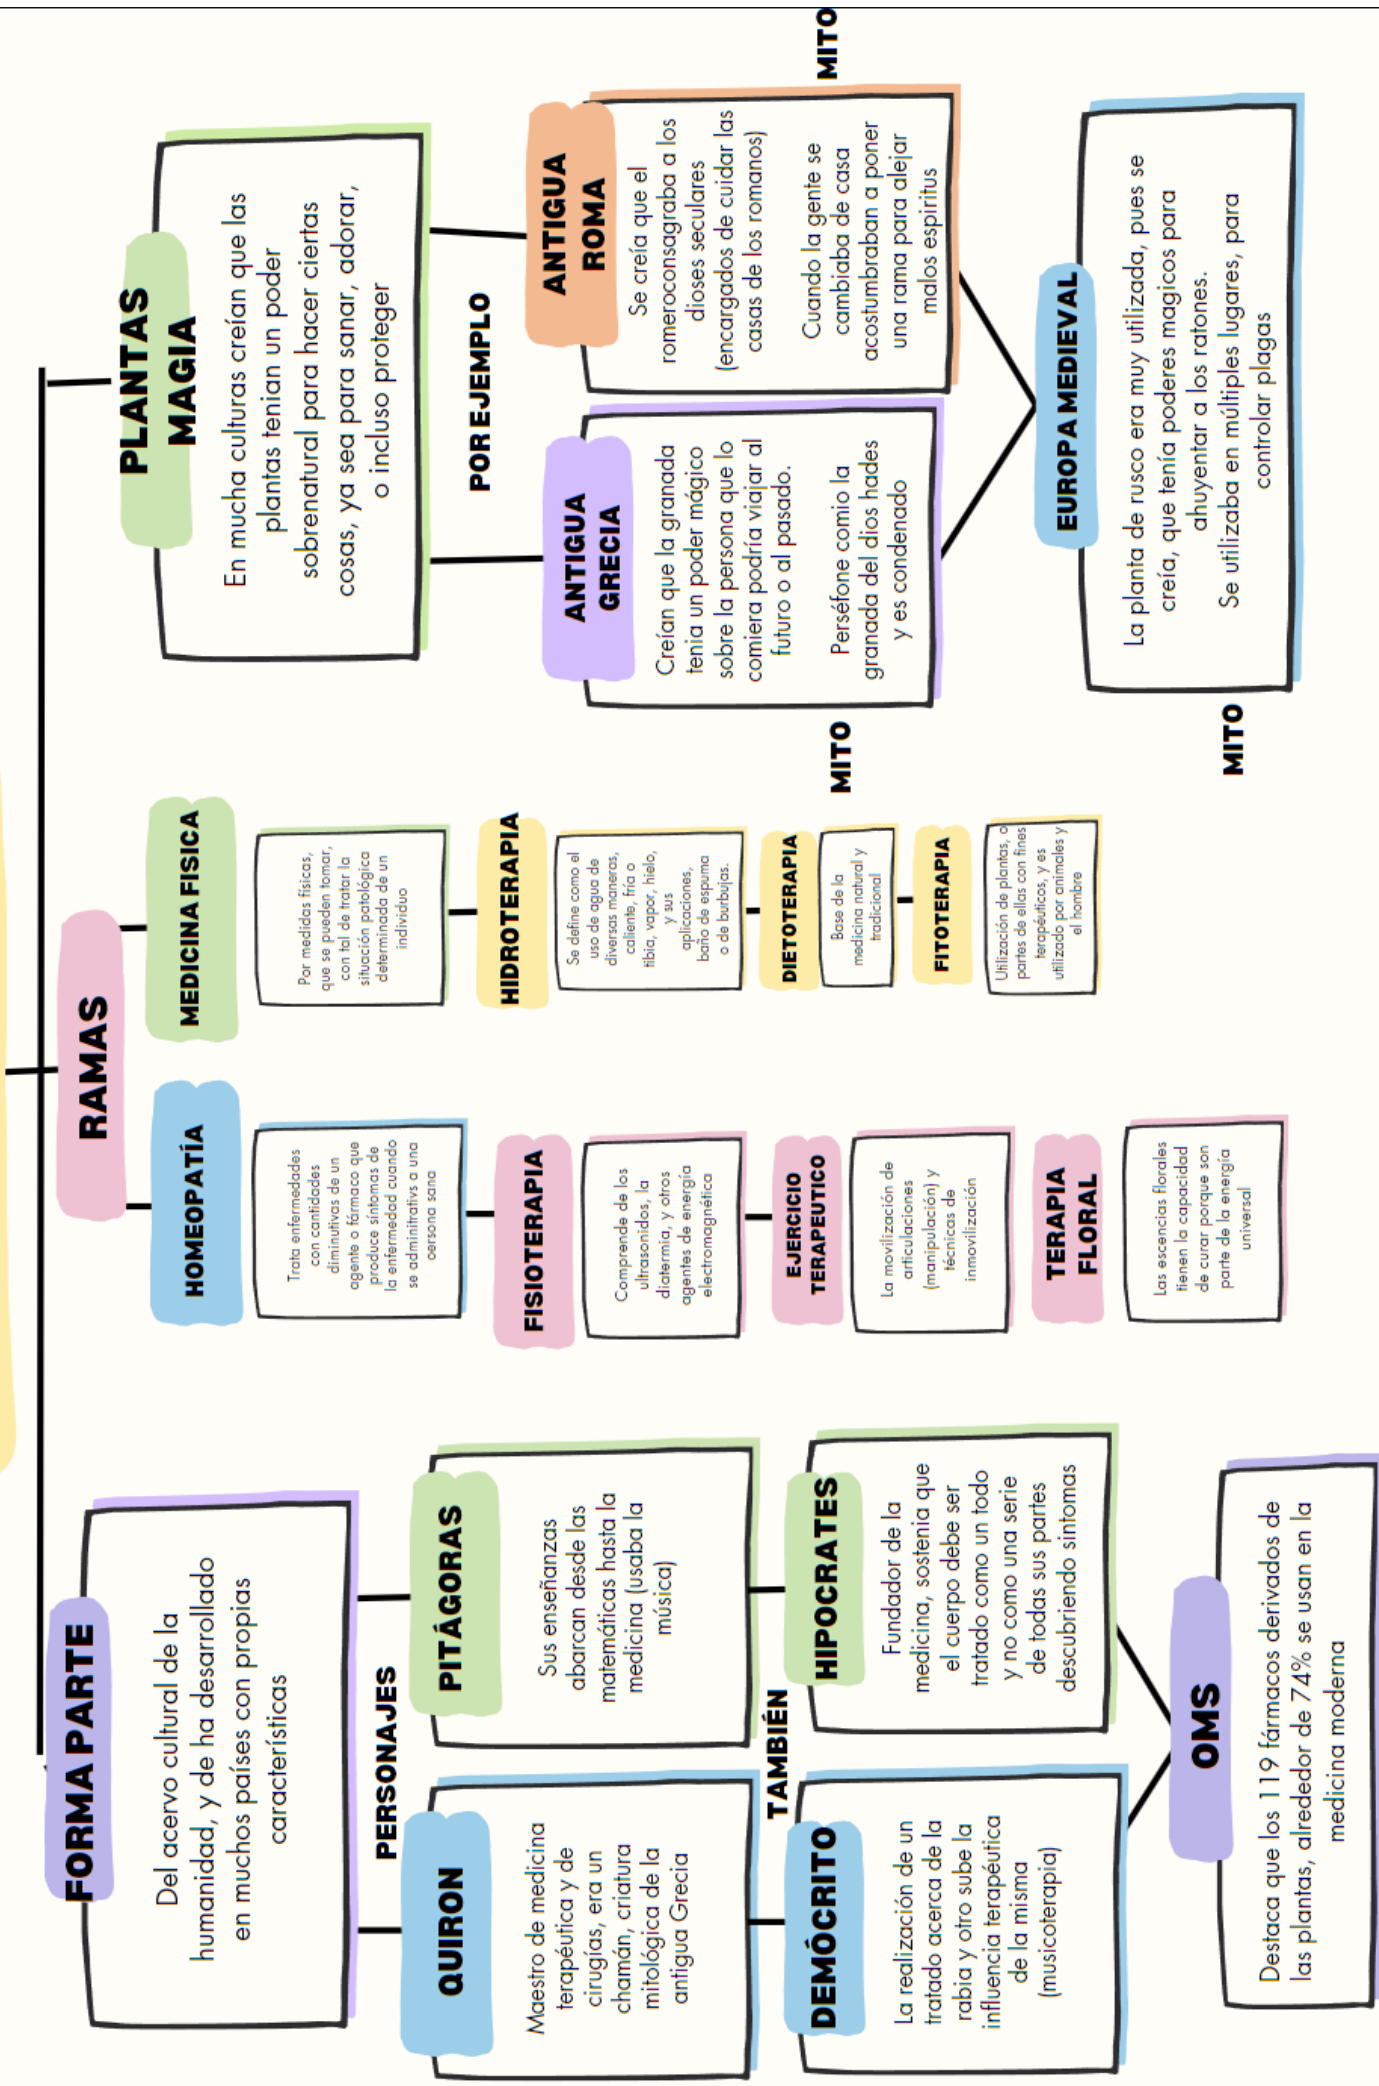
PLANTAS MAGIA

En mucha culturas creían que las plantas tenían un poder sobrenatural para hacer ciertas cosas, ya sea para sanar, adorar, o incluso proteger

POR EJEMPLO

ANTIGUA ROMA

Se creía que el romeroconsagraba a los dioses seculares (encargados de cuidar las casas de los romanos)

Cuando la gente se cambiaba de casa acostumbraban a poner una rama para alejar malos espiritus

MITO

ANTIGUA GRECIA

Creían que la granada tenia un poder mágico sobre la persona que lo comiera podría viajar al futuro o al pasado.

Perséfone comio la granada del dios hades y es condenado

MITO

EUROPA MEDIEVAL

La planta de rusco era muy utilizada, pues se creía, que tenía poderes magicos para ahuyentar a los ratones.
Se utilizaba en múltiples lugares, para controlar plagas

MITO

RAMAS

MEDICINA FISICA

Por medidas físicas, que se pueden tomar, con tal de tratar la situación patológica determinada de un individuo

HIDROTERAPIA

Se define como el uso de agua de diversas maneras, caliente, fría o tibia, vapor, hielo, y sus aplicaciones, baño de espuma o de burbujas.

DIETOTERAPIA

Base de la medicina natural y tradicional

FITOTERAPIA

Utilización de plantas, o partes de ellas con fines terapéuticos, y es utilizado por animales y el hombre

HOMEOPATÍA

Trata enfermedades con cantidades diminutivas de un agente o fármaco que produce síntomas de la enfermedad cuando se adminitrativs a una persona sana

FISIOTERAPIA

Comprende de los ultrasonidos, la diatermia, y otros agentes de energía electromagnética

EJERCICIO TERAPEUTICO

La movilización de articulaciones (manipulación) y técnicas de inmovilización

TERAPIA FLORAL

Las escencias florales tienen la capacidad de curar porque son parte de la energía universal

FORMA PARTE

Del acervo cultural de la humanidad, y de ha desarrollado en muchos países con propias características

PERSONAJES

PITÁGORAS

Sus enseñanzas abarcan desde las matemáticas hasta la medicina (usaba la música)

QUIRON

Maestro de medicina terapéutica y de cirugías, era un chamán, criatura mitológica de la antigua Grecia

TAMBIÉN

HIPOCRATES

Fundador de la medicina, sostenia que el cuerpo debe ser tratado como un todo y no como una serie de todas sus partes descubriendo síntomas

DEMÓCRITO

La realización de un tratado acerca de la rabia y otro sube la influencia terapéutica de la misma (musicoterapia)

OMS

Destaca que los 119 fármacos derivados de las plantas, alrededor de 74% se usan en la medicina moderna